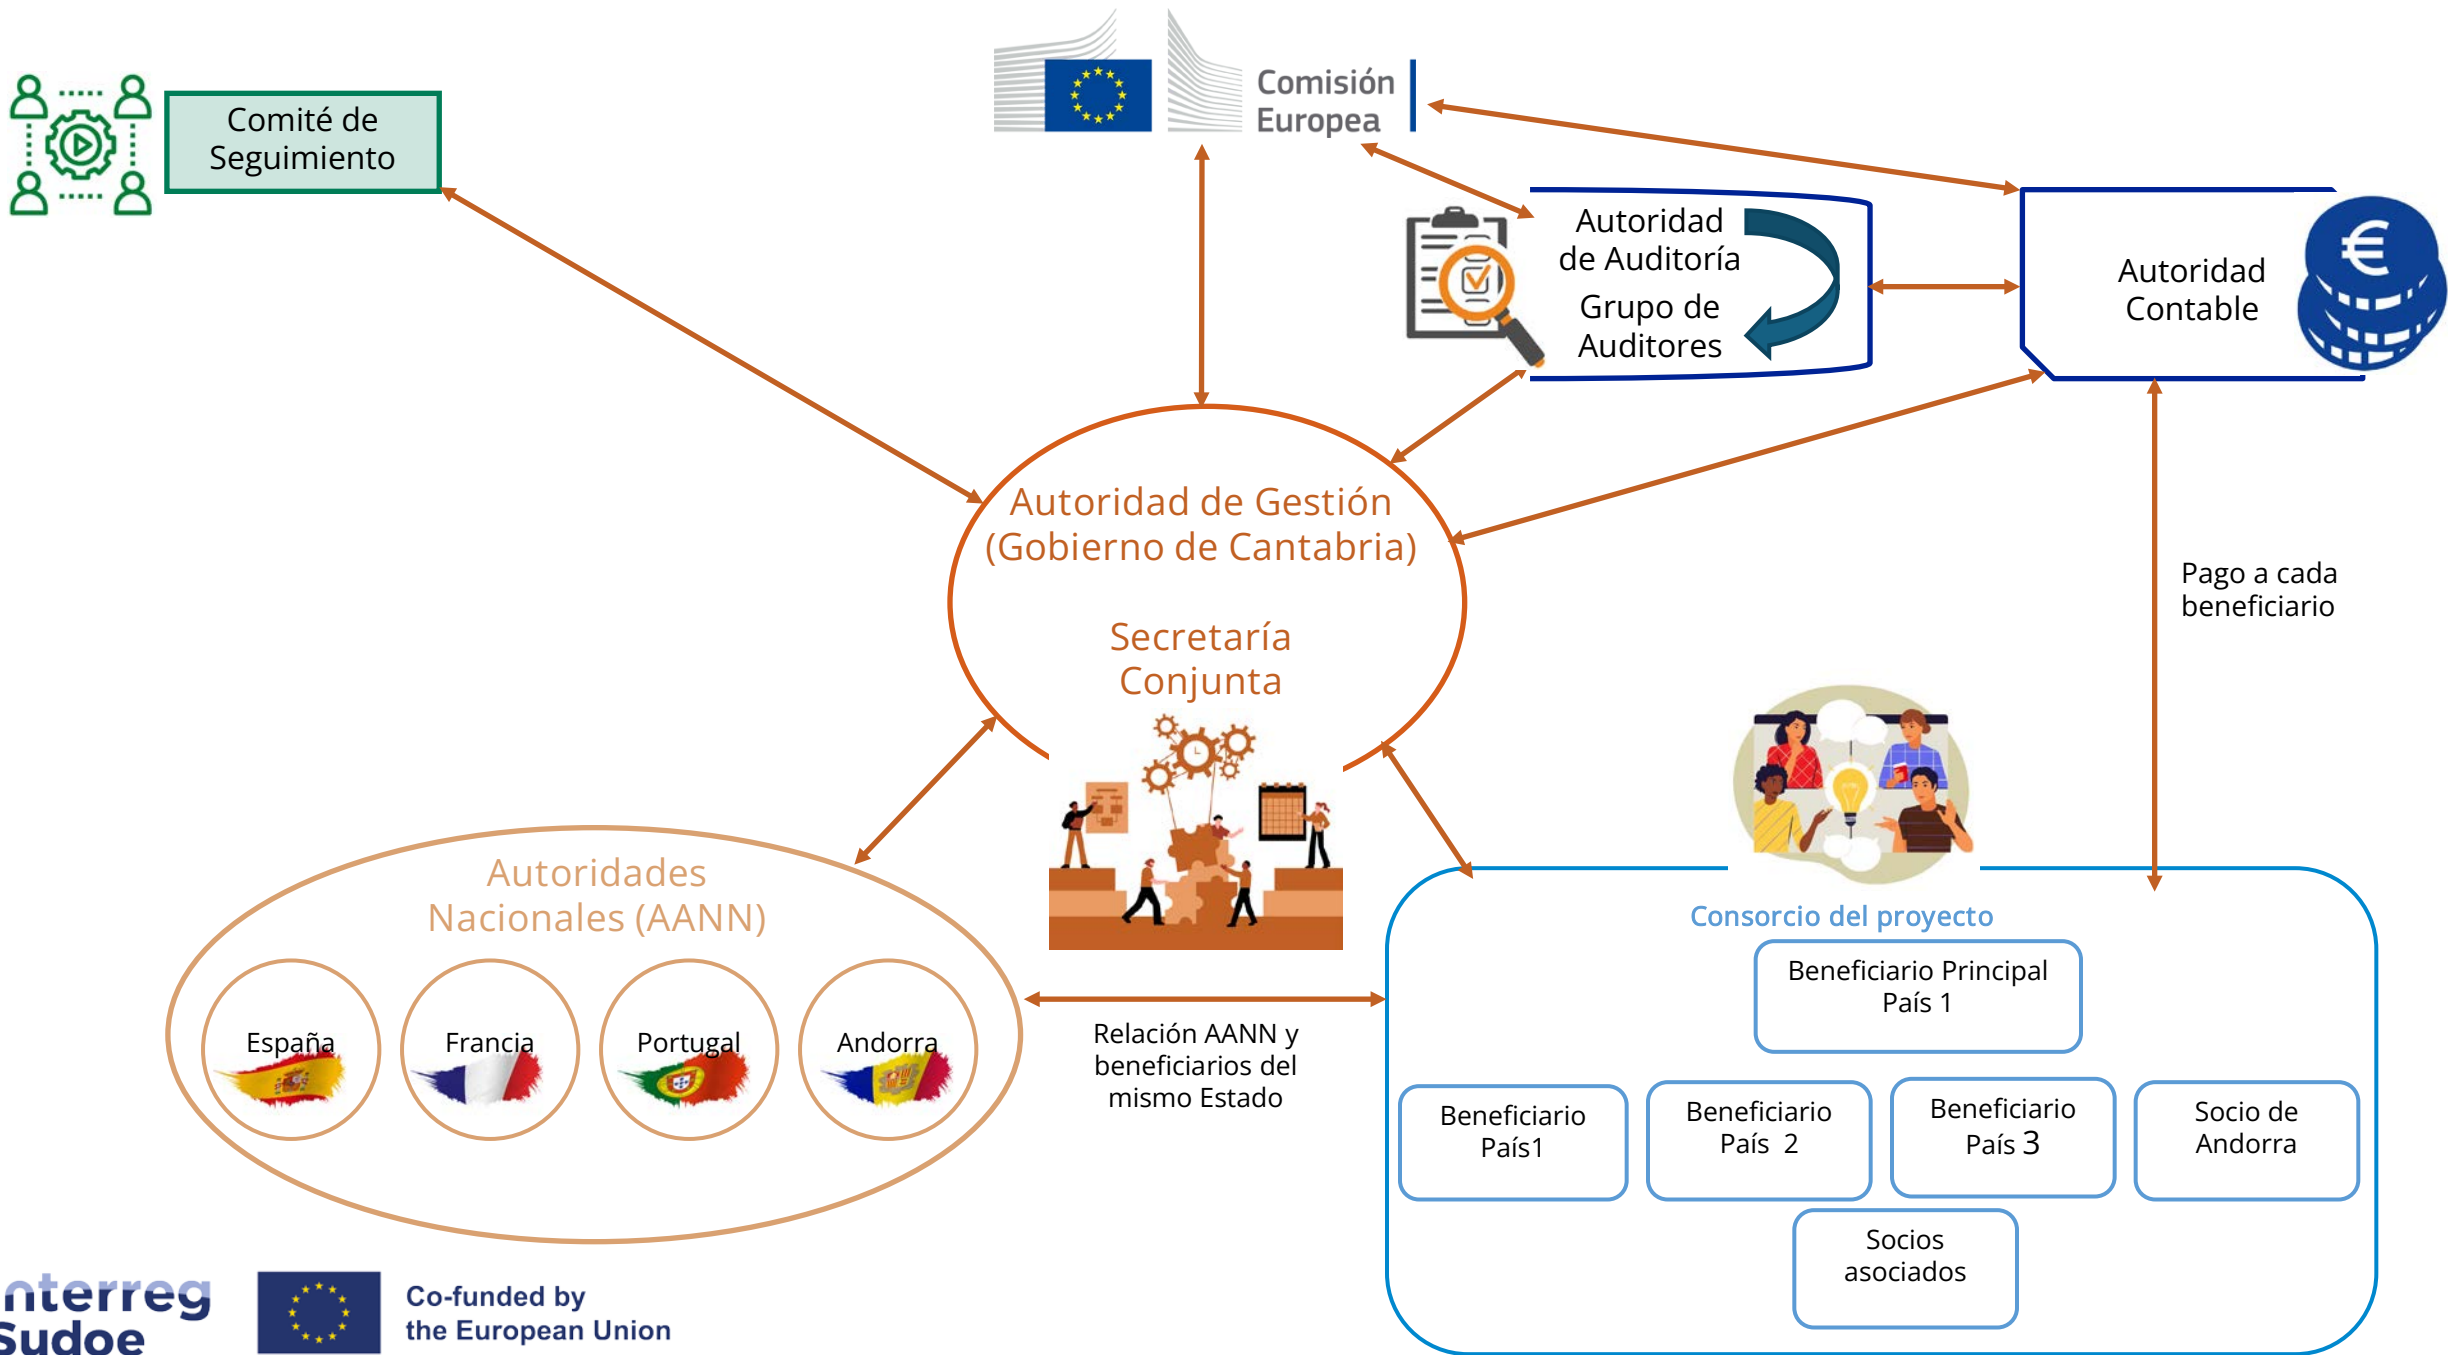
Comité de Seguimiento

Comisión Europea

Autoridad de Auditoría

Grupo de Auditores

Autoridad Contable

Autoridad de Gestión (Gobierno de Cantabria)

Secretaría Conjunta

Pago a cada beneficiario

Autoridades Nacionales (AANN)

España

Francia

Portugal

Andorra

Relación AANN y beneficiarios del mismo Estado

Consorcio del proyecto

Beneficiario Principal País 1

Beneficiario País1

Beneficiario País 2

Beneficiario País 3

Socio de Andorra

Socios asociados

nterreg Sudoe

Co-funded by the European Union